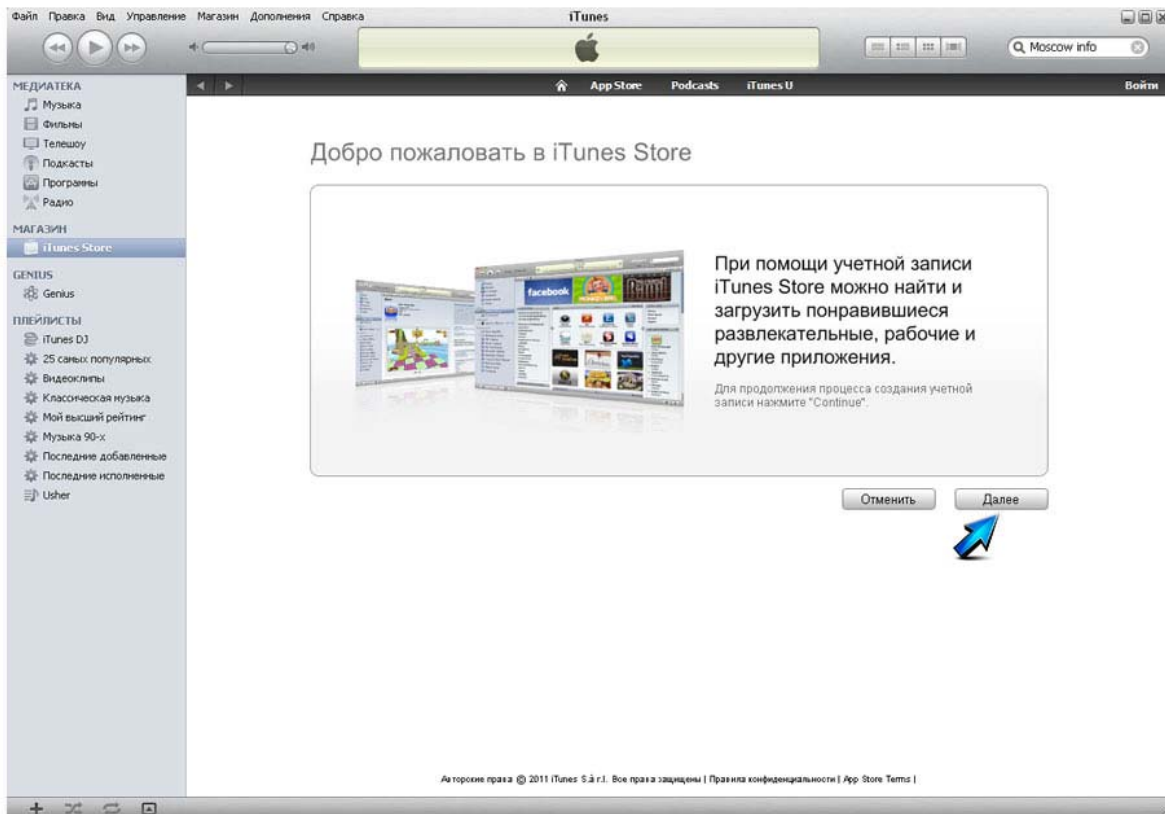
Файл Правка Вид Управление Магазин Дополнения Справка

iTunes

Moscow info

МЕДИАТЕКА
Музыка
Фильмы
Телешоу
Подкасты
Программы
Радио

МАГАЗИН
iTunes Store

GENIUS
Genius

ПЛЕЙЛИСТЫ
iTunes DJ
25 самых популярных
Видеоклипы
Классическая музыка
Мой высший рейтинг
Музыка 90-х
Последние добавленные
Последние исполненные
Usher

App Store Podcasts iTunes U

Войти

Добро пожаловать в iTunes Store

facebook

При помощи учетной записи iTunes Store можно найти и загрузить понравившиеся развлекательные, рабочие и другие приложения.

Для продолжения процесса создания учетной записи нажмите "Continue".

Отменить

Далее

Авторские права © 2011 iTunes S.à r.l. Все права защищены | Правила конфиденциальности | App Store Terms |